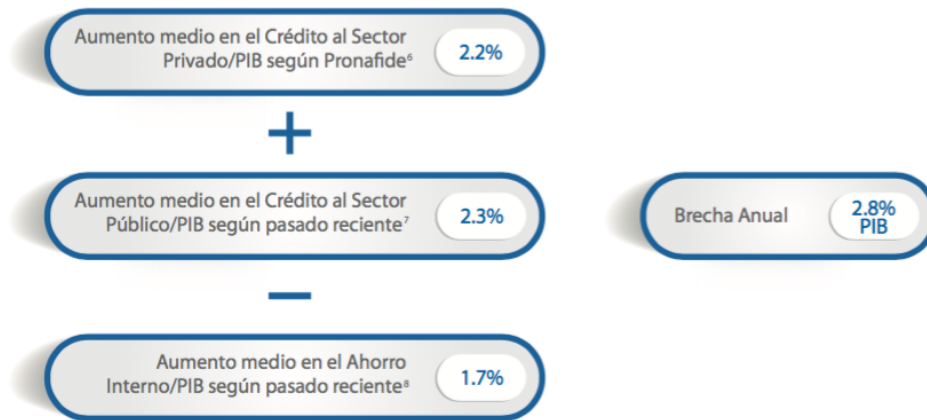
Aumento medio en el Crédito al Sector Privado/PIB según Pronafide$^{6}$

2.2%

+

Aumento medio en el Crédito al Sector Público/PIB según pasado reciente$^{7}$

2.3%

Brecha Anual

2.8% PIB

−

Aumento medio en el Ahorro Interno/PIB según pasado reciente$^{8}$

1.7%